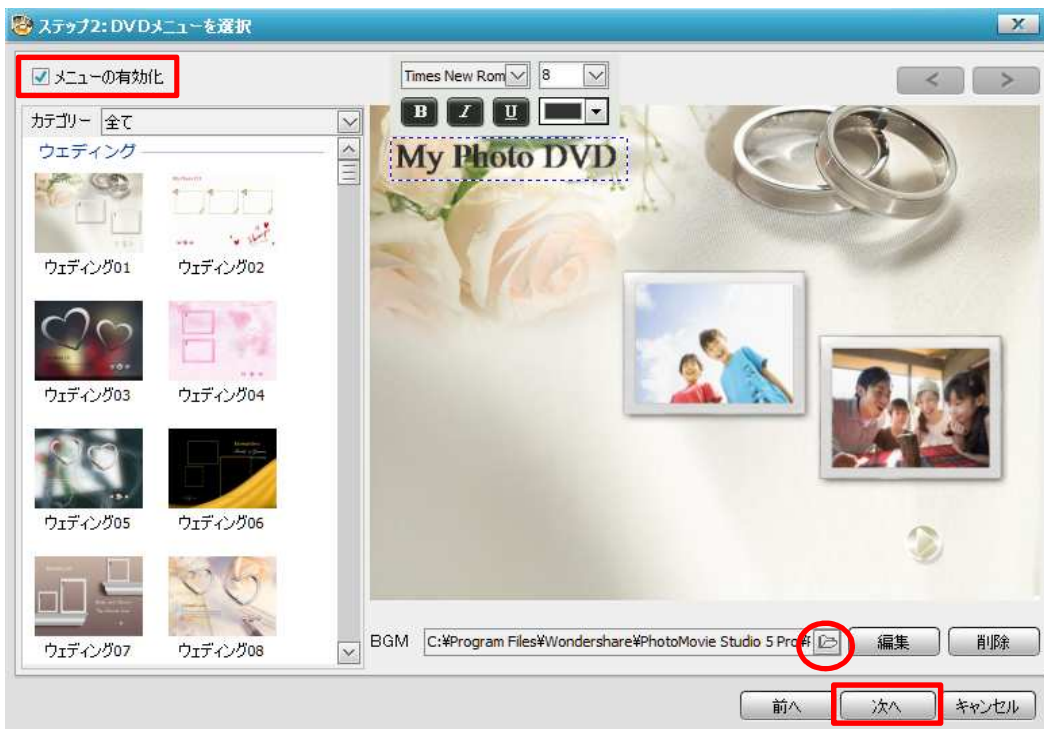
ステップ2: DVDメニューを選択

X

メニューの有効化

Times New Rom 8

B I U

< >

カテゴリー 全て

ウェディング

My Photo DVD

ウェディング01 ウェディング02

ウェディング03 ウェディング04

ウェディング05 ウェディング06

ウェディング07 ウェディング08

BGM C:¥Program Files¥Wondershare¥PhotoMovie Studio 5 Pro¥

編集 削除

前へ 次へ キャンセル